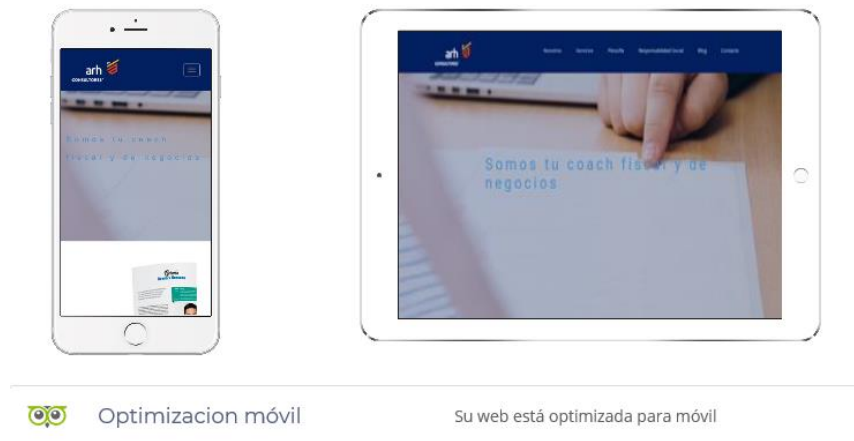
arh
CONSULTORES

Somos tu coach fiscal y de negocios

arh
CONSULTORES

Nosotros Servicios Filosofía Responsabilidad Social Blog Contacto

Somos tu coach fisc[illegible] y de negocios

Optimizacion móvil

Su web está optimizada para móvil